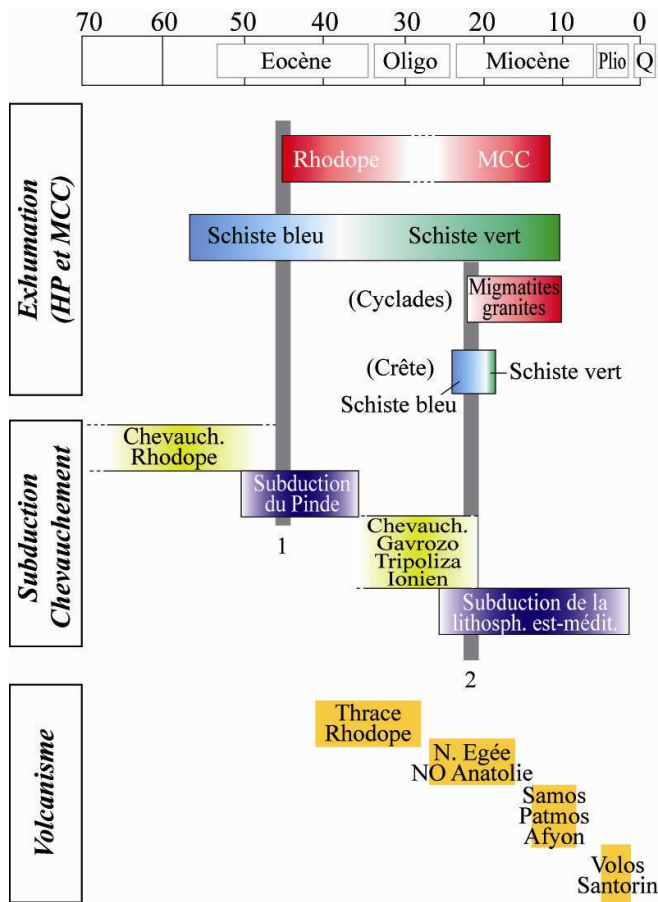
70 60 50 40 30 20 10 0

Eocène | Oligo | Miocène | Plio | Q

Exhumation (HP et MCC)

Rhodope MCC

Schiste bleu Schiste vert

(Cyclades) Migmatites granites

(Crête) Schiste vert
Schiste bleu

Subduction Chevauchement

Chevauch. Rhodope

Subduction du Pinde

1

Chevauch. Gavrozo Tripoliza Ionien

Subduction de la lithosph. est-médit.

2

Volcanisme

Thrace Rhodope

N. Egée NO Anatolie

Samos Patmos Afyon

Volos Santorin